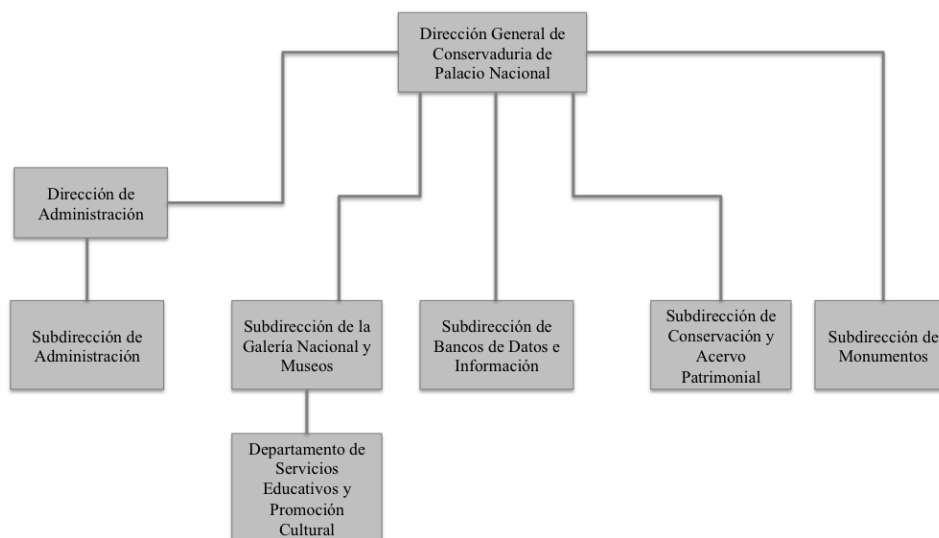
Dirección General de Conservaduria de Palacio Nacional

Dirección de Administración

Subdirección de Administración

Subdirección de la Galería Nacional y Museos

Departamento de Servicios Educativos y Promoción Cultural

Subdirección de Bancos de Datos e Información

Subdirección de Conservación y Acervo Patrimonial

Subdirección de Monumentos